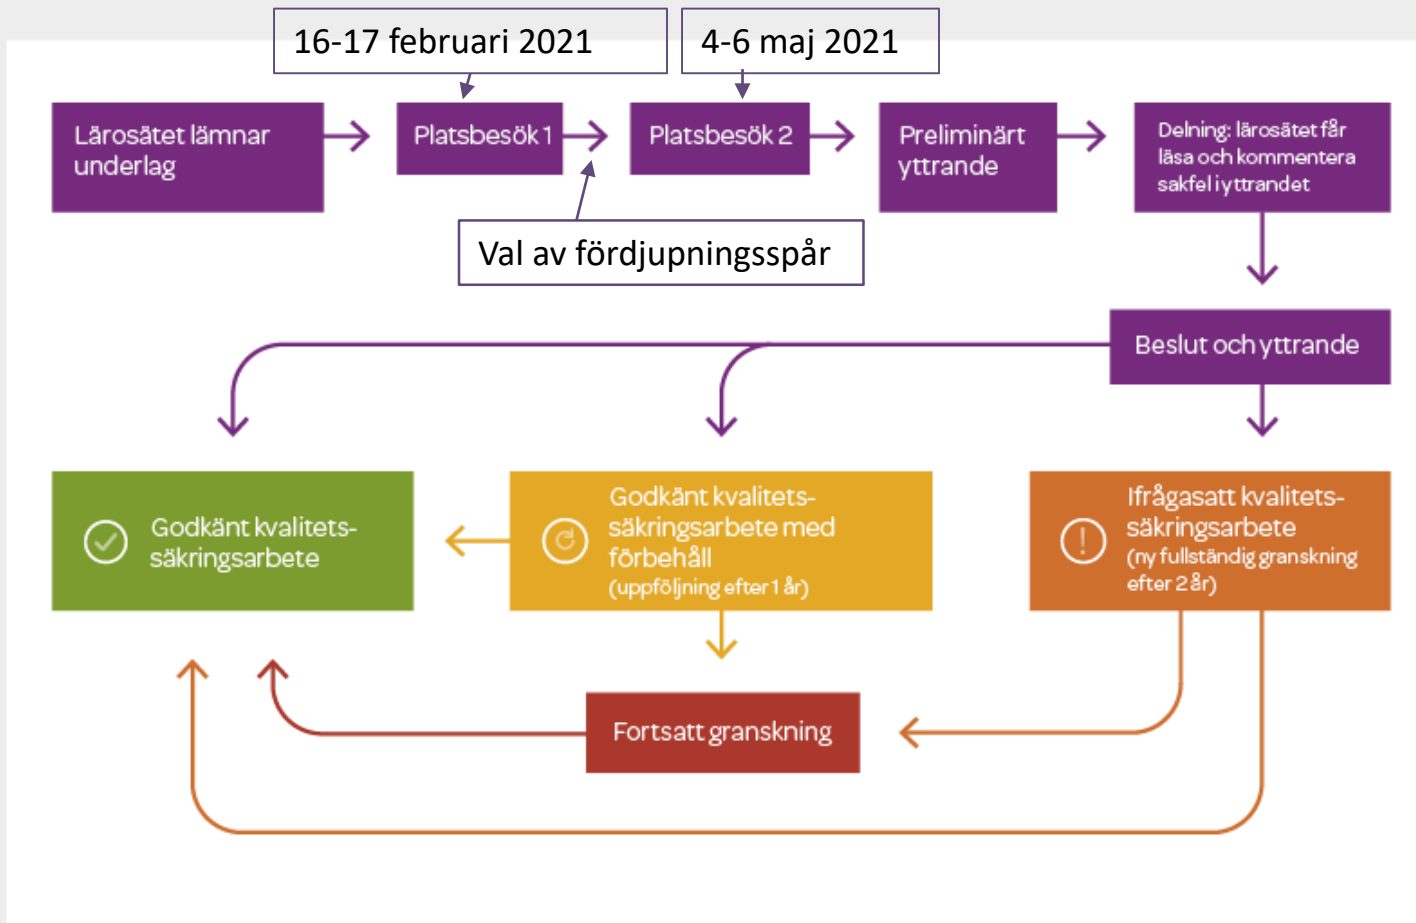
16-17 februari 2021

4-6 maj 2021

Lärosätet lämnar underlag

Platsbesök 1

Platsbesök 2

Preliminärt yttrande

Delning: lärosätet får läsa och kommentera sakfel i yttrandet

Val av fördjupningsspår

Beslut och yttrande

Godkänt kvalitetssäkringsarbete

Godkänt kvalitetssäkringsarbete med förbehåll (uppföljning efter 1 år)

Ifrågasatt kvalitetssäkringsarbete (ny fullständig granskning efter 2 år)

Fortsatt granskning